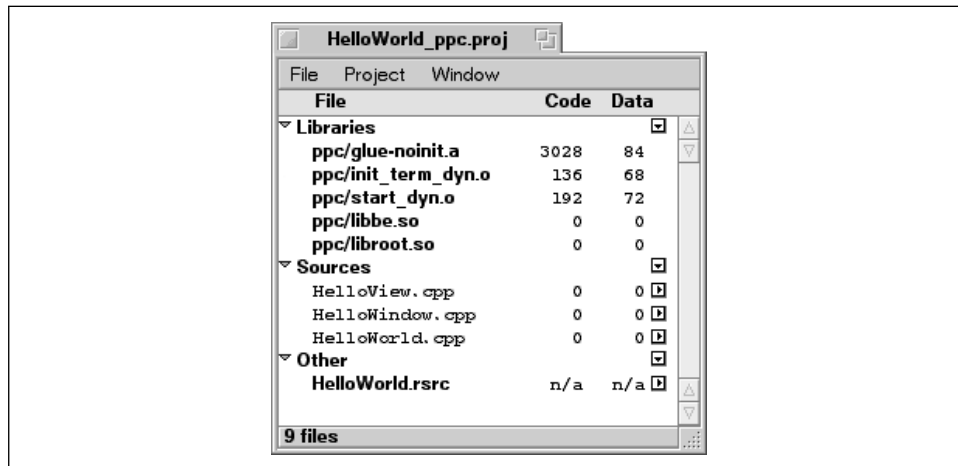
HelloWorld_ppc.proj

File Project Window

| File | Code | Data |
|---|---|---|
| Libraries | | |
| ppc/glue-noinit.a | 3028 | 84 |
| ppc/init_term_dyn.o | 136 | 68 |
| ppc/start_dyn.o | 192 | 72 |
| ppc/libbe.so | 0 | 0 |
| ppc/libroot.so | 0 | 0 |
| Sources | | |
| HelloView.cpp | 0 | 0 |
| HelloWindow.cpp | 0 | 0 |
| HelloWorld.cpp | 0 | 0 |
| Other | | |
| HelloWorld.rsrc | n/a | n/a |

9 files